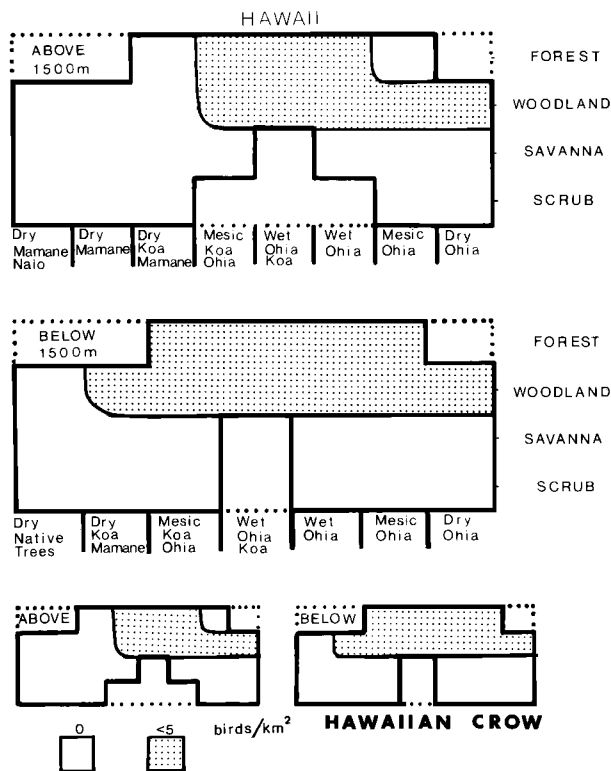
HAWAII

ABOVE 1500m

FOREST

WOODLAND

SAVANNA

SCRUB

Dry Mamane Naio

Dry Mamane

Dry Koa Mamane

Mesic Koa Ohia

Wet Ohia Koa

Wet Ohia

Mesic Ohia

Dry Ohia

BELOW 1500m

FOREST

WOODLAND

SAVANNA

SCRUB

Dry Native Trees

Dry Koa Mamane

Mesic Koa Ohia

Wet Ohia Koa

Wet Ohia

Mesic Ohia

Dry Ohia

ABOVE

BELOW

0

<5

birds/km$^2$

HAWAIIAN CROW